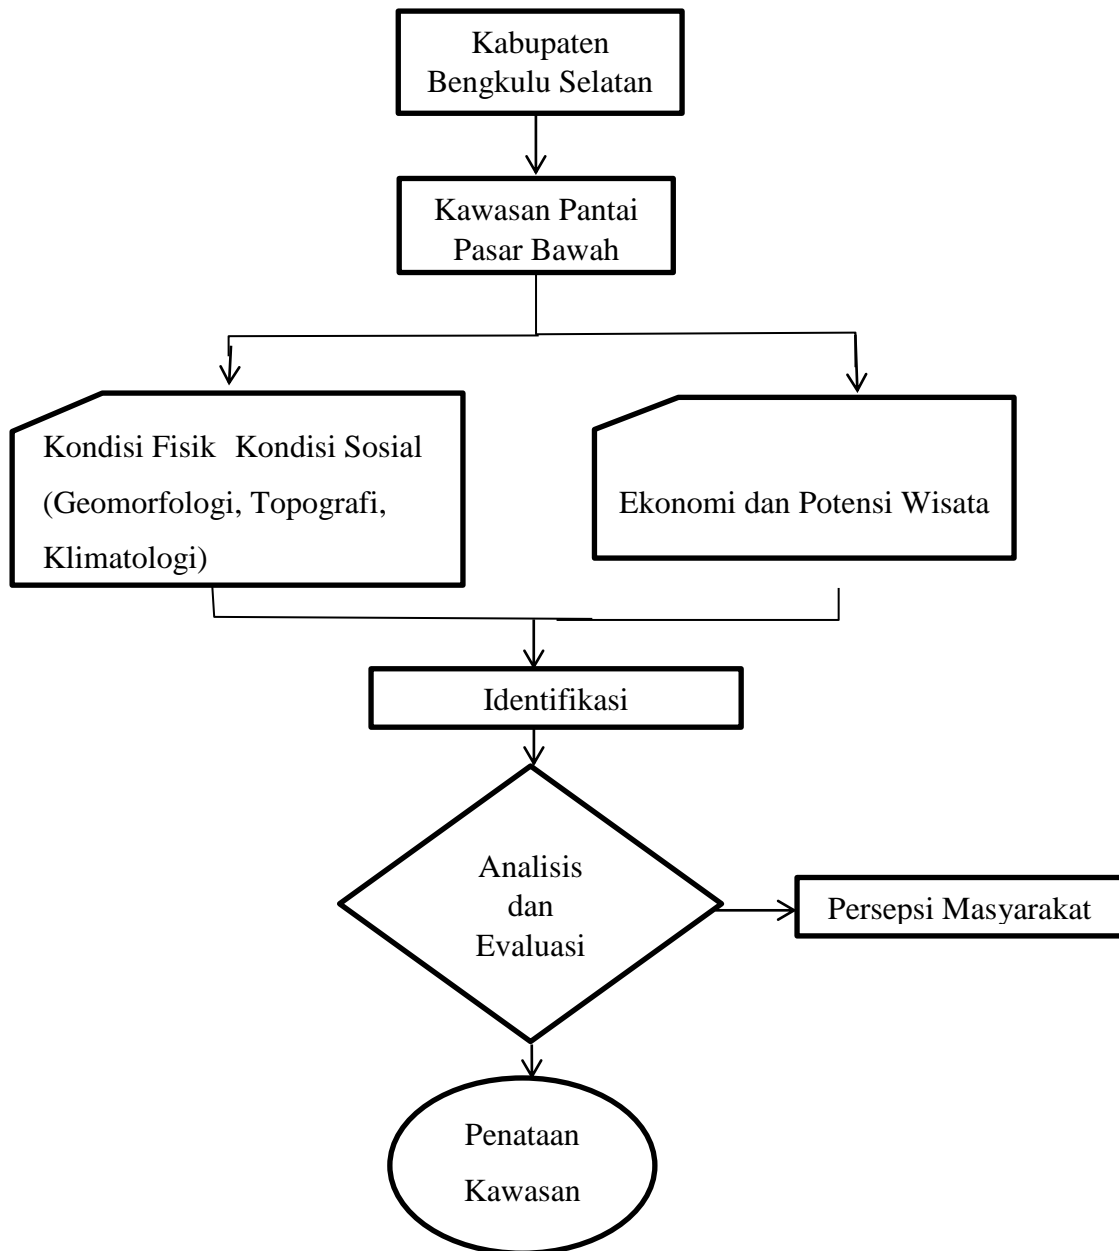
Kabupaten Bengkulu Selatan

Kawasan Pantai Pasar Bawah

Kondisi Fisik Kondisi Sosial (Geomorfologi, Topografi, Klimatologi)

Ekonomi dan Potensi Wisata

Identifikasi

Analisis dan Evaluasi

Persepsi Masyarakat

Penataan Kawasan